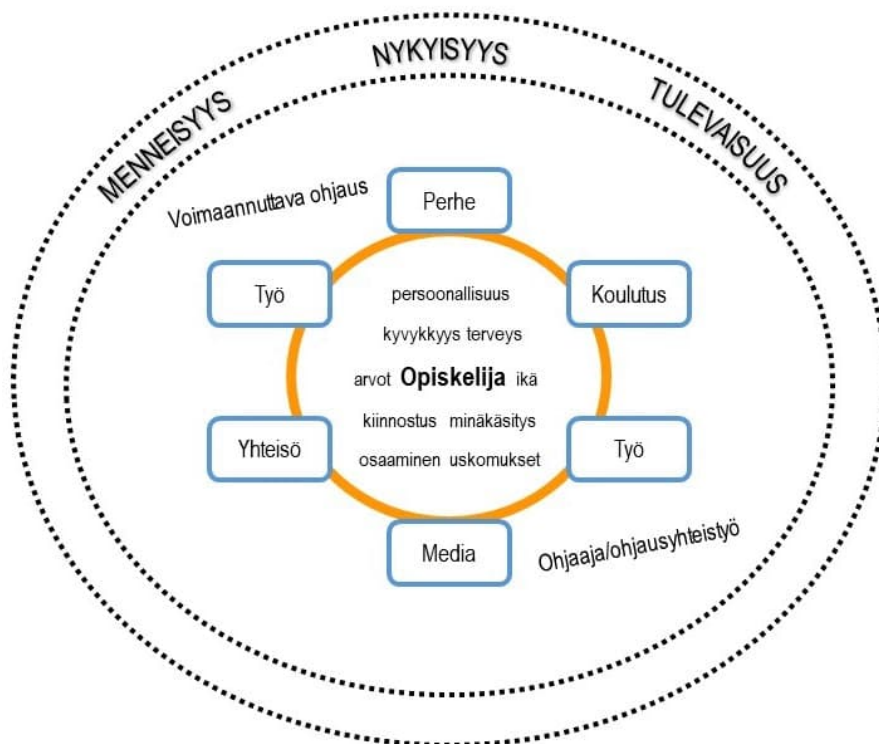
NYKYISYYS

MENNEISYYS

TULEVAISUUS

Voimaannuttava ohjaus

Perhe

Työ

Koulutus

persoonallisuus

kyvykkyys terveys

arvot **Opiskelija** ikä

kiinnostus minäkäsitys

osaaminen uskomukset

Yhteisö

Työ

Media

Ohjaaja/ohjausyhteistyö